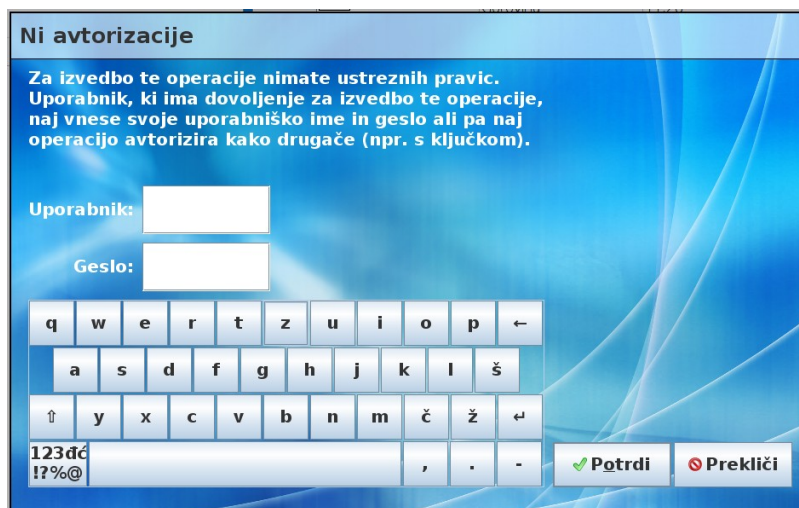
Ni avtorizacije

Za izvedbo te operacije nimate ustreznih pravic. Uporabnik, ki ima dovoljenje za izvedbo te operacije, naj vnese svoje uporabniško ime in geslo ali pa naj operacijo avtorizira kako drugače (npr. s ključkom).

Uporabnik:

Geslo:

q w e r t z u i o p ←
a s d f g h j k l š
⇧ y x c v b n m č ž ↵
123đć !?%@ , . -

Potrdi
Prekliči